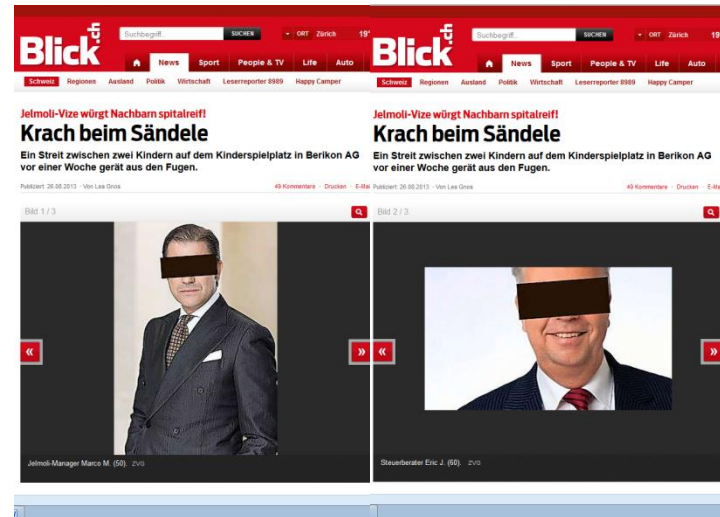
Blick.ch

Suchbegriff SUCHEN ORT Zürich 19°

News Sport People & TV Life Auto

Schweiz Regionen Ausland Politik Wirtschaft Leserreporter 8989 Happy Camper

Jelmoli-Vize würgt Nachbarn spitalreif!

Krach beim Sändele

Ein Streit zwischen zwei Kindern auf dem Kinderspielplatz in Berikon AG vor einer Woche gerät aus den Fugen.

Publiziert: 26.08.2013 · Von Lea Gross

49 Kommentare · Drucken · E-Mail

Bild 1 / 3

«

»

Jelmoli-Manager Marco M. (50). ZVG

Blick.ch

Suchbegriff SUCHEN ORT Zürich 19

News Sport People & TV Life Auto

Schweiz Regionen Ausland Politik Wirtschaft Leserreporter 8989 Happy Camper

Jelmoli-Vize würgt Nachbarn spitalreif!

Krach beim Sändele

Ein Streit zwischen zwei Kindern auf dem Kinderspielplatz in Berikon AG vor einer Woche gerät aus den Fugen.

Publiziert: 26.08.2013 · Von Lea Gross

49 Kommentare · Drucken · E-Mail

Bild 2 / 3

«

»

Steuerberater Eric J. (60). ZVG